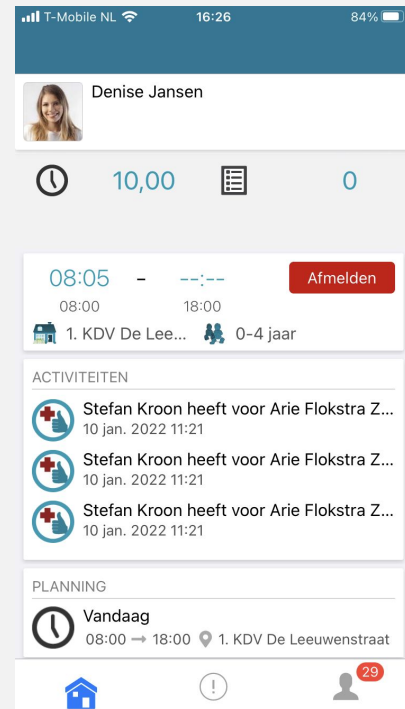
T-Mobile NL 16:26 84%

Denise Jansen

10,00 0

08:05 - --:--
08:00 18:00
Afmelden
1. KDV De Lee... 0-4 jaar

ACTIVITEITEN

Stefan Kroon heeft voor Arie Flokstra Z...
10 jan. 2022 11:21

Stefan Kroon heeft voor Arie Flokstra Z...
10 jan. 2022 11:21

Stefan Kroon heeft voor Arie Flokstra Z...
10 jan. 2022 11:21

PLANNING

Vandaag
08:00 → 18:00 1. KDV De Leeuwenstraat

29